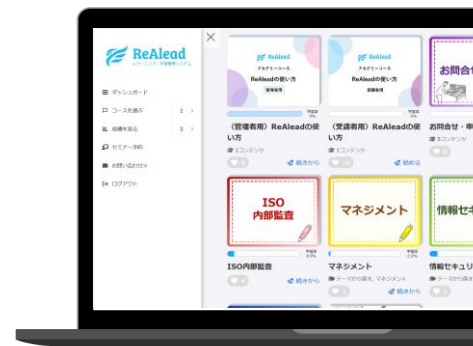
ReAlead
eラーニング・学習管理システム

ダッシュボード
コースを表示
成績を見る
セミナー予約
お問い合わせ
ログアウト

ReAlead
アカデミーコース
ReAleadの使い方
管理者用

ReAlead
アカデミーコース
ReAleadの使い方
受講者用

お問合せ

（管理者用）ReAleadの使い方
続きから

（受講者用）ReAleadの使い方
始める

お問合せ・申

ISO
内部監査

マネジメント

情報セキ

ISO内部監査
続きから

マネジメント
続きから

情報セキュリ